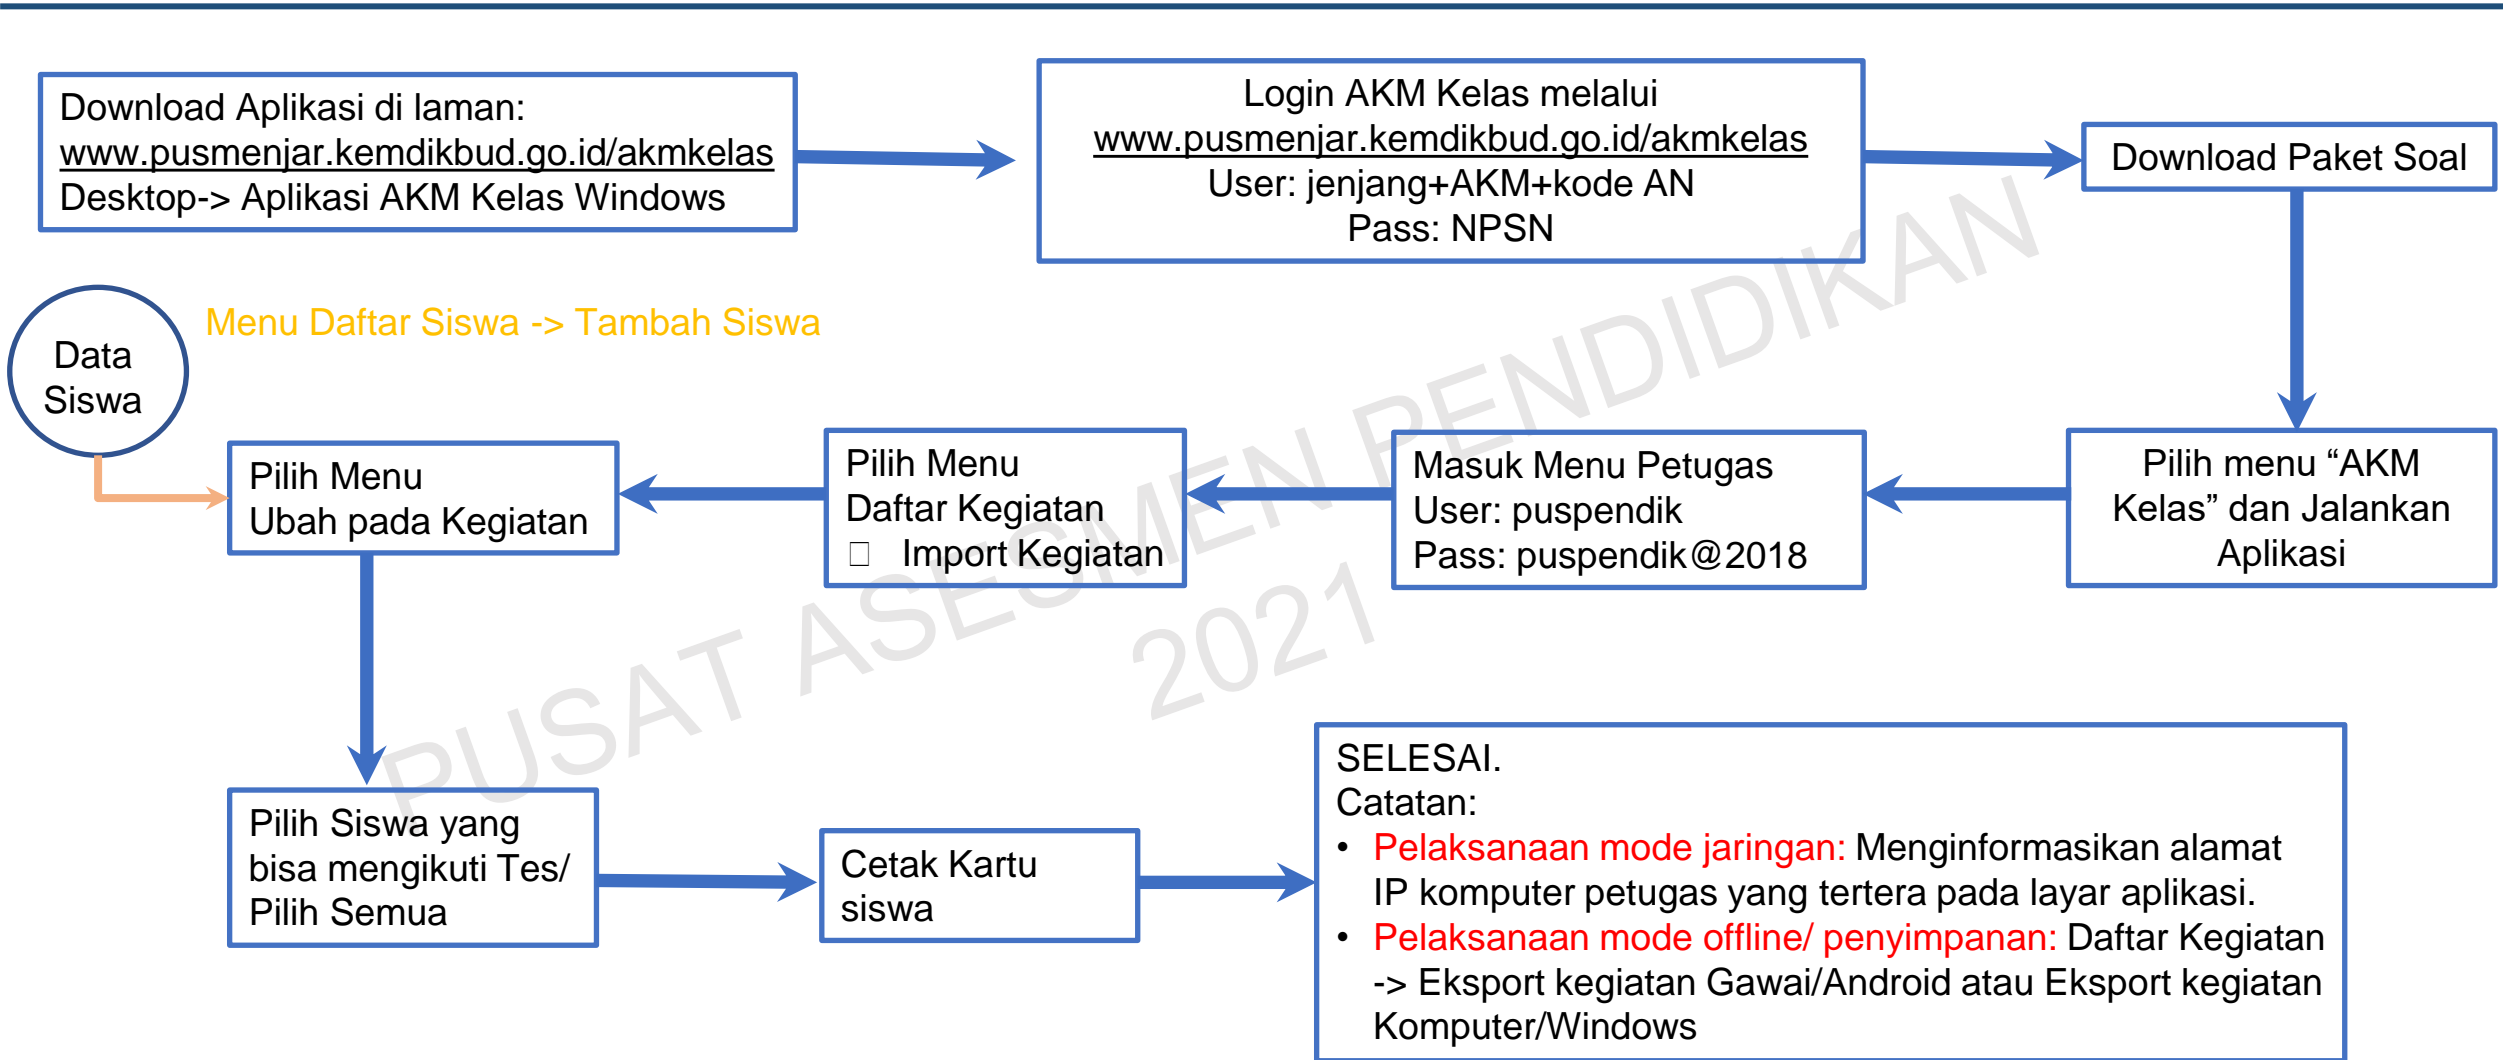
Download Aplikasi di laman:
www.pusmenjar.kemdikbud.go.id/akmkelas
Desktop-> Aplikasi AKM Kelas Windows

Login AKM Kelas melalui
www.pusmenjar.kemdikbud.go.id/akmkelas
User: jenjang+AKM+kode AN
Pass: NPSN

Download Paket Soal

Data Siswa

Menu Daftar Siswa -> Tambah Siswa

Pilih menu “AKM Kelas” dan Jalankan Aplikasi

Masuk Menu Petugas
User: puspendik
Pass: puspendik@2018

Pilih Menu
Daftar Kegiatan
 Import Kegiatan

Pilih Menu
Ubah pada Kegiatan

PUSAT ASESMEN PENDIDIKAN 2021

Pilih Siswa yang bisa mengikuti Tes/ Pilih Semua

Cetak Kartu siswa

SELESAI.
Catatan:
• Pelaksanaan mode jaringan: Menginformasikan alamat IP komputer petugas yang tertera pada layar aplikasi.
• Pelaksanaan mode offline/ penyimpanan: Daftar Kegiatan -> Eksport kegiatan Gawai/Android atau Eksport kegiatan Komputer/Windows